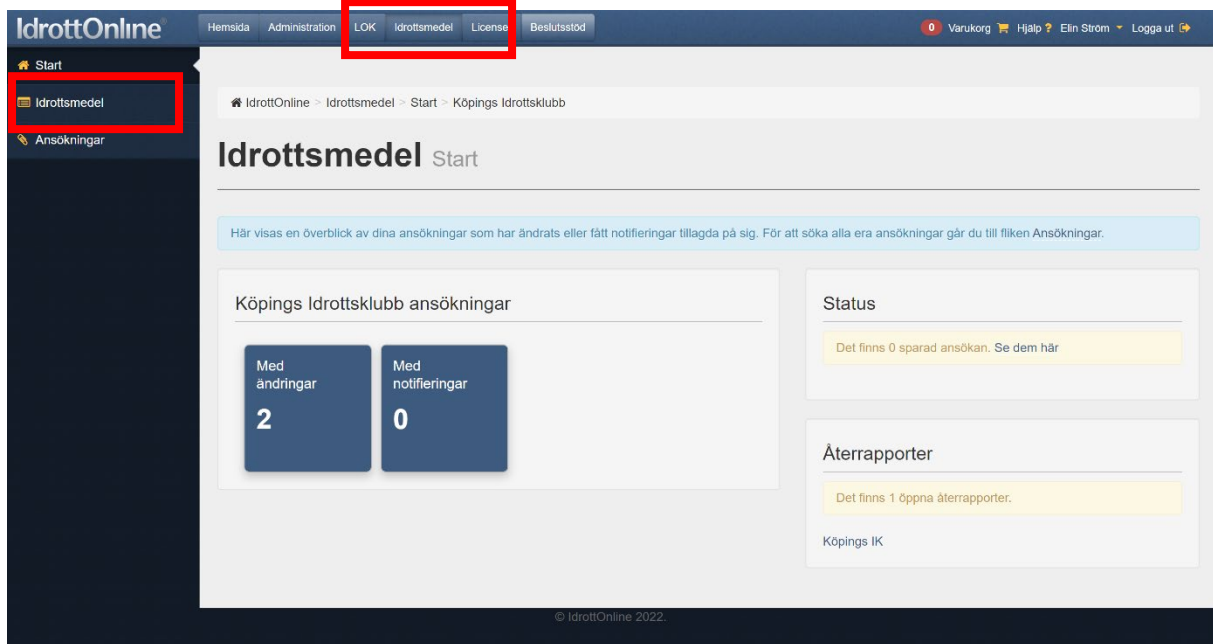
IdrottOnline

Hemsida Administration LOK Idrottsmedel License Beslutsstöd

0 Varukorg Hjälp ? Elin Ström Logga ut

Start
Idrottsmedel
Ansökningar

IdrottOnline > Idrottsmedel > Start > Köpings Idrottsklubb

Idrottsmedel Start

Här visas en överblick av dina ansökningar som har ändrats eller fått notifieringar tillagda på sig. För att söka alla era ansökningar går du till fliken Ansökningar.

Köpings Idrottsklubb ansökningar

Med ändringar
2

Med notifieringar
0

Status

Det finns 0 sparad ansökan. Se dem här

Återrapporter

Det finns 1 öppna återrapporter.

Köpings IK

© IdrottOnline 2022.